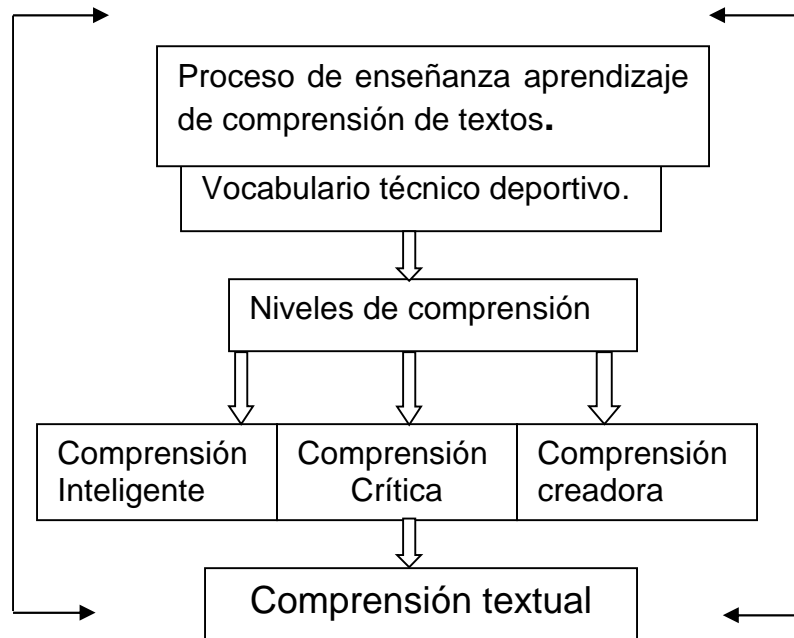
Proceso de enseñanza aprendizaje de comprensión de textos.

Vocabulario técnico deportivo.

Niveles de comprensión

Comprensión Inteligente

Comprensión Crítica

Comprensión creadora

Comprensión textual